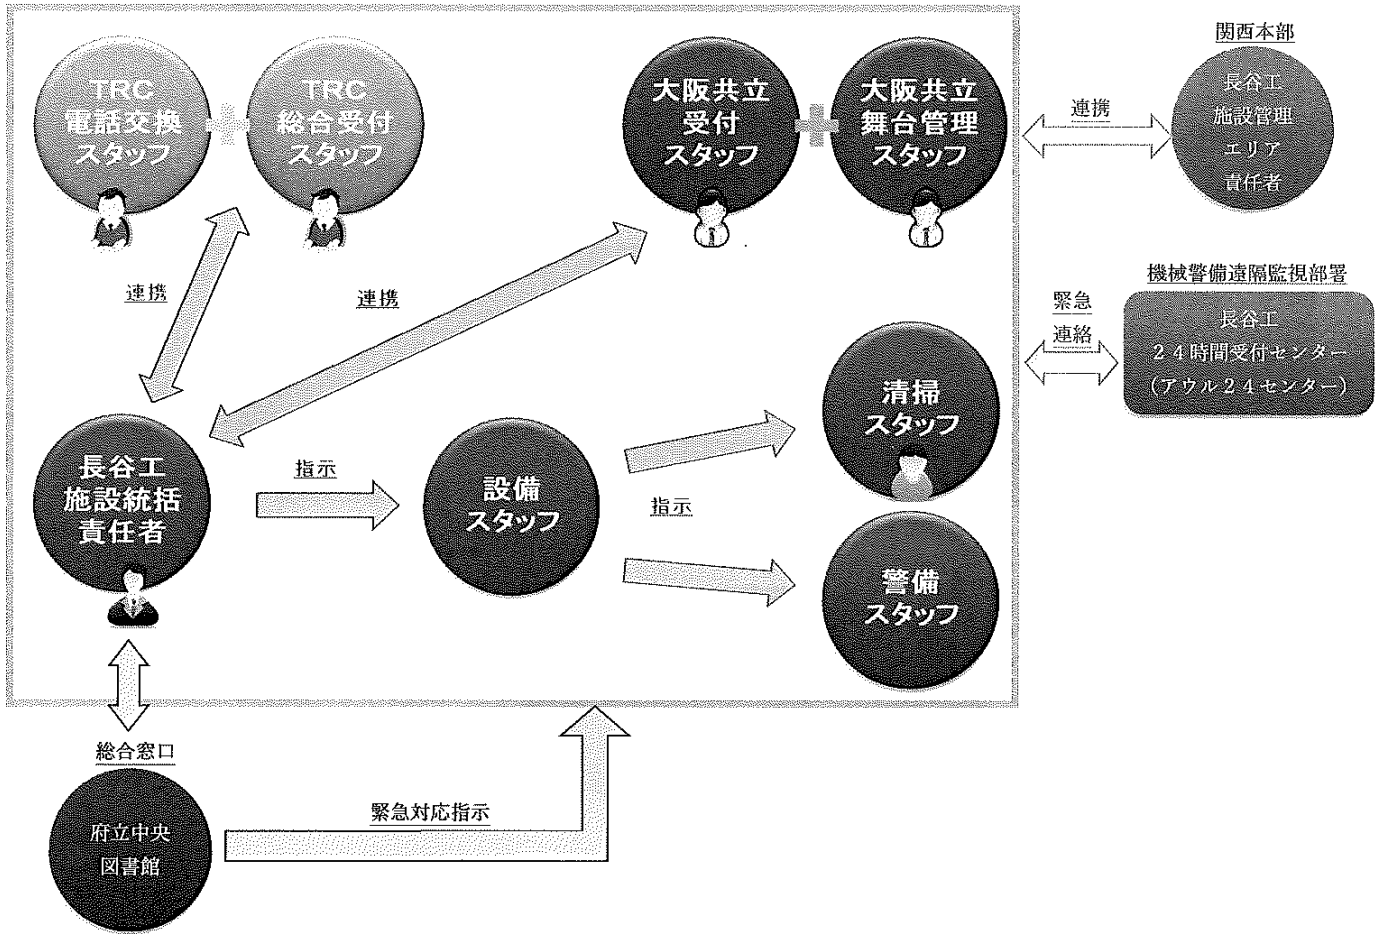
TRC
電話交換
スタッフ

TRC
総合受付
スタッフ

大阪共立
受付
スタッフ

大阪共立
舞台管理
スタッフ

連携

関西本部

長谷工
施設管理
エリア
責任者

連携

連携

機械警備遠隔監視部署

緊急
連絡

長谷工
24時間受付センター
(アウル24センター)

清掃
スタッフ

長谷工
施設統括
責任者

指示

設備
スタッフ

指示

警備
スタッフ

総合窓口

府立中央
図書館

緊急対応指示